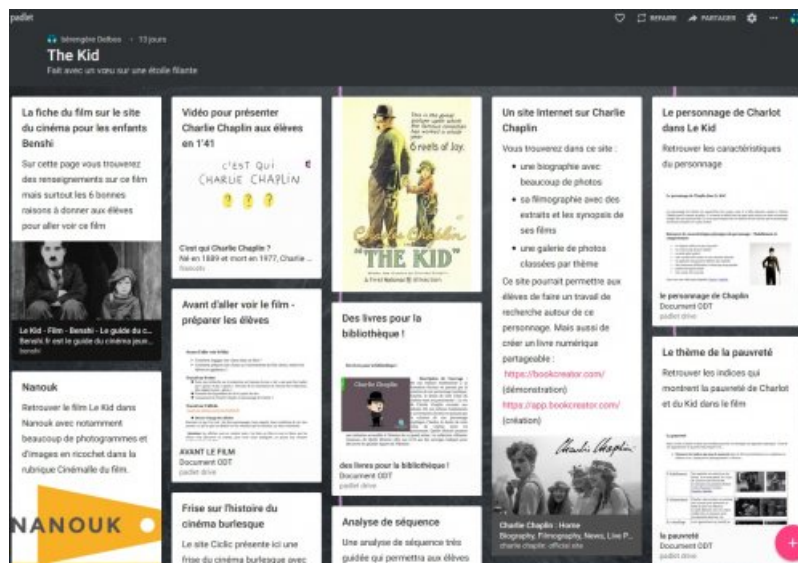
padlet

Bérengère Delbos • 13 jours

REFAIRE PARTAGER

The Kid

Fait avec un vœu sur une étoile filante

La fiche du film sur le site du cinéma pour les enfants Benshi

Sur cette page vous trouverez des renseignements sur ce film mais surtout les 6 bonnes raisons à donner aux élèves pour aller voir ce film

Le Kid - Film - Benshi - Le guide du c...
Benshi.fr est le guide du cinéma jeun...
benshi

Nanouk

Retrouver le film Le Kid dans Nanouk avec notamment beaucoup de photogrammes et d'images en ricochet dans la rubrique Cinémalle du film.

NANOUK

Vidéo pour présenter Charlie Chaplin aux élèves en 1'41

C'EST QUI CHARLIE CHAPLIN

C'est qui Charlie Chaplin ?
Né en 1889 et mort en 1977, Charlie ...
Nascoto

Avant d'aller voir le film - préparer les élèves

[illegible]

AVANT LE FILM
Document ODT
padlet drive

Frise sur l'histoire du cinéma burlesque

Le site Ciclic présente ici une frise du cinéma burlesque avec

6 reels of Joy.

Charlie Chaplin "THE KID"

A First National Attraction

Des livres pour la bibliothèque !

Charlie Chaplin

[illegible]

des livres pour la bibliothèque !
Document ODT
padlet drive

Analyse de séquence

Une analyse de séquence très guidée qui permettra aux élèves

Un site Internet sur Charlie Chaplin

Vous trouverez dans ce site :

- une biographie avec beaucoup de photos
- sa filmographie avec des extraits et les synopsis de ses films
- une galerie de photos classées par thème

Ce site pourrait permettre aux élèves de faire un travail de recherche autour de ce personnage. Mais aussi de créer un livre numérique partageable :

https://bookcreator.com/ (démonstration)

https://app.bookcreator.com/ (création)

Charlie Chaplin

Charlie Chaplin : Home
Biography, Filmography, News, Live P...
charlie chaplin: official site

Le personnage de Charlot dans Le Kid

Retrouver les caractéristiques du personnage

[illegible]

le personnage de Chaplin
Document ODT
padlet drive

Le thème de la pauvreté

Retrouver les indices qui montrent la pauvreté de Charlot et du Kid dans le film

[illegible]

la pauvreté
Document ODT
padlet drive